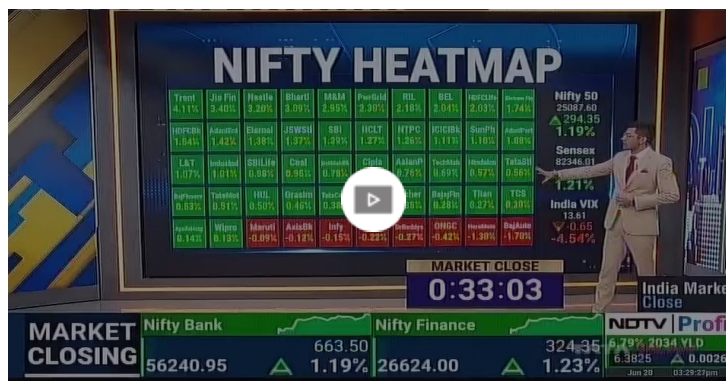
NIFTY HEATMAP

| Trent 4.11% | Jio Fin 3.40% | Nestle 3.20% | Bharti 3.09% | M&M 2.95% | PwrGrid 2.30% | RIL 2.18% | BEL 2.04% | HDFCLife 2.03% | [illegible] 1.74% |
|---|---|---|---|---|---|---|---|---|---|
| HDFCBk 1.54% | AdaniEnt 1.42% | Eternal 1.38% | JSWStl 1.37% | SBI 1.29% | HCLT 1.27% | NTPC 1.26% | ICICIBk 1.11% | SunPh 1.10% | AdaniPort 1.08% |
| L&T 1.07% | Indusind 1.01% | SBILife 0.98% | Coal 0.96% | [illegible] 0.78% | Cipla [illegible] | AsianP 0.76% | TechMah 0.69% | Hindalco 0.57% | TataStl 0.56% |
| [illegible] 0.53% | TataMot 0.51% | HUL 0.50% | Grasim 0.46% | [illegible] 0.3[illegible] | | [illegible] | BajajFin 0.28% | Titan 0.27% | TCS 0.20% |
| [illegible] 0.14% | Wipro 0.13% | Maruti -0.09% | AxisBk -0.12% | Infy -0.15% | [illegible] -0.22% | DrReddys -0.27% | ONGC -0.42% | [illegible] -1.30% | BajAuto -1.70% |

Nifty 50
25087.60
294.35
1.19%

Sensex
82346.01
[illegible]
1.21%

India VIX
13.61
-0.65
-4.54%

MARKET CLOSE
0:33:03

India Marke
Close

MARKET CLOSING

Nifty Bank
663.50
56240.95
1.19%

Nifty Finance
324.35
26624.00
1.23%

NDTV Profi
6.79% 2034 YLD
6.3825
Jun 26 03:29:27pm